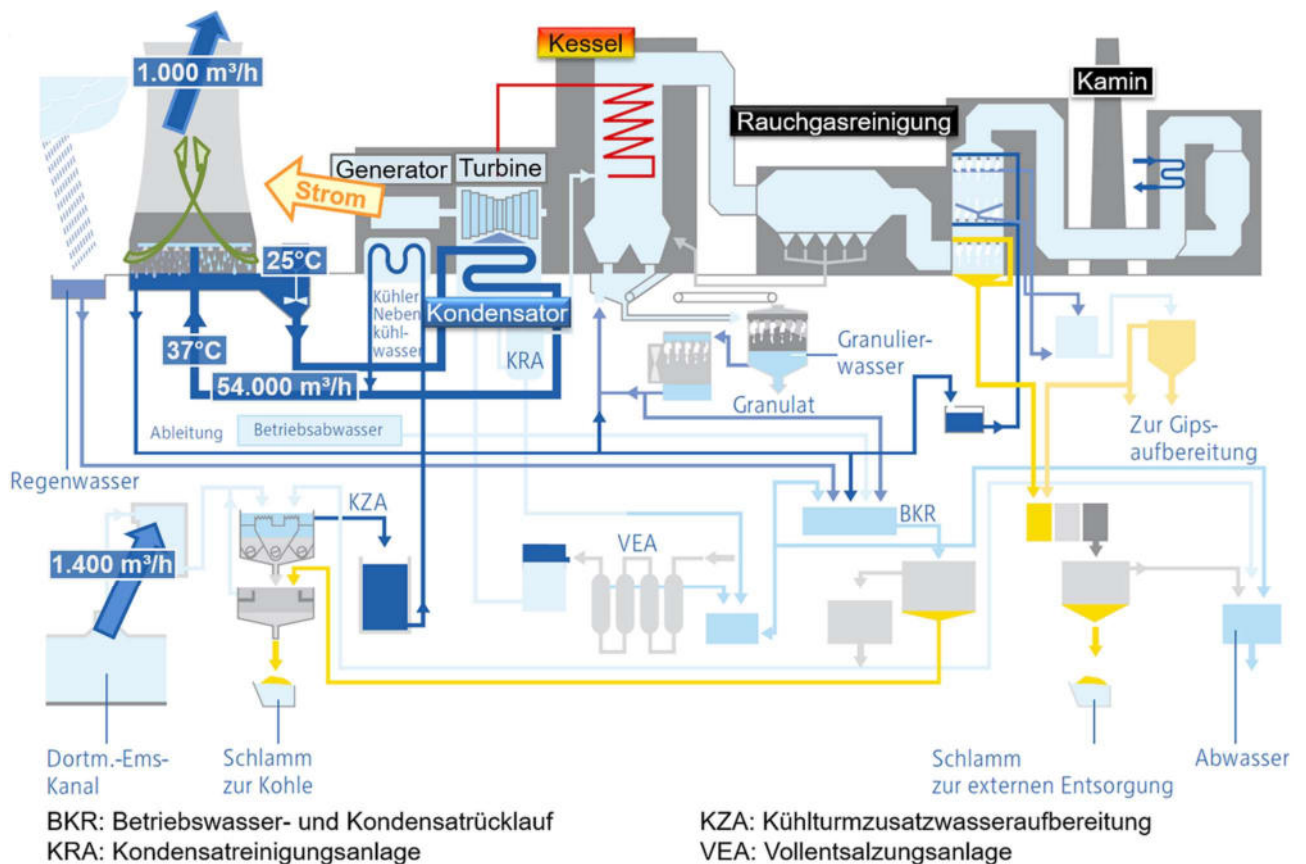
1.000 m³/h

Kessel

Kamin

Rauchgasreinigung

Generator

Turbine

Strom

25°C

Kühler Neben kühlwasser

Kondensator

37°C

54.000 m³/h

KRA

Granulierwasser

Granulat

Zur Gipsaufbereitung

Ableitung

Betriebsabwasser

Regenwasser

KZA

BKR

VEA

1.400 m³/h

Dortm.-Ems-Kanal

Schlamm zur Kohle

Schlamm zur externen Entsorgung

Abwasser

BKR: Betriebswasser- und Kondensatrücklauf
KRA: Kondensatreinigungsanlage

KZA: Kühlturmzusatzwasseraufbereitung
VEA: Vollentsalzungsanlage